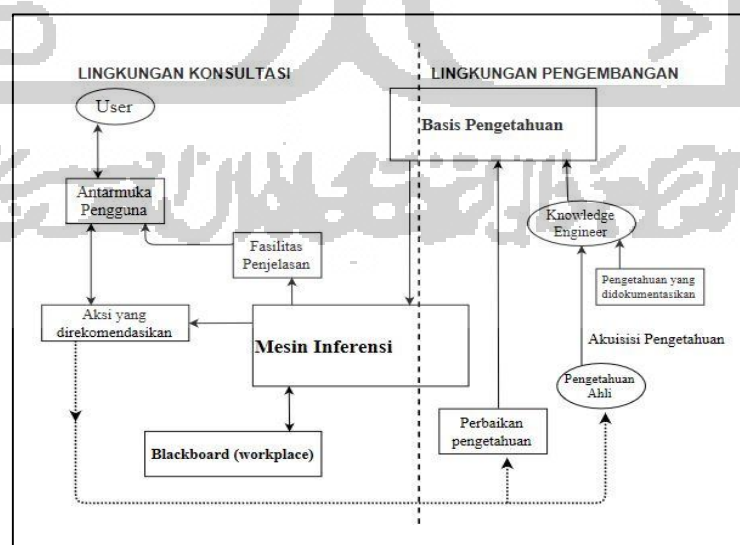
LINGKUNGAN KONSULTASI

LINGKUNGAN PENGEMBANGAN

User

Basis Pengetahuan

Antarmuka Pengguna

Knowledge Engineer

Fasilitas Penjelasan

Pengetahuan yang didokumentasikan

Aksi yang direkomendasikan

Mesin Inferensi

Akuisisi Pengetahuan

Pengetahuan Ahli

Perbaikan pengetahuan

Blackboard (workplace)